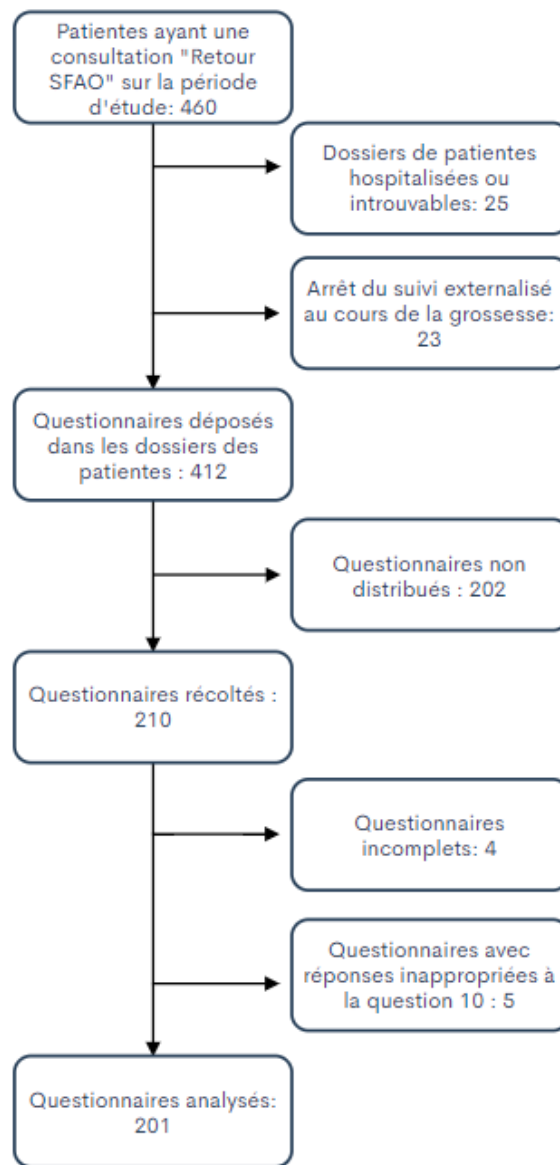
Patientes ayant une consultation "Retour SFAO" sur la période d'étude: 460

Dossiers de patientes hospitalisées ou introuvables: 25

Arrêt du suivi externalisé au cours de la grossesse: 23

Questionnaires déposés dans les dossiers des patientes : 412

Questionnaires non distribués : 202

Questionnaires récoltés : 210

Questionnaires incomplets: 4

Questionnaires avec réponses inappropriées à la question 10 : 5

Questionnaires analysés: 201